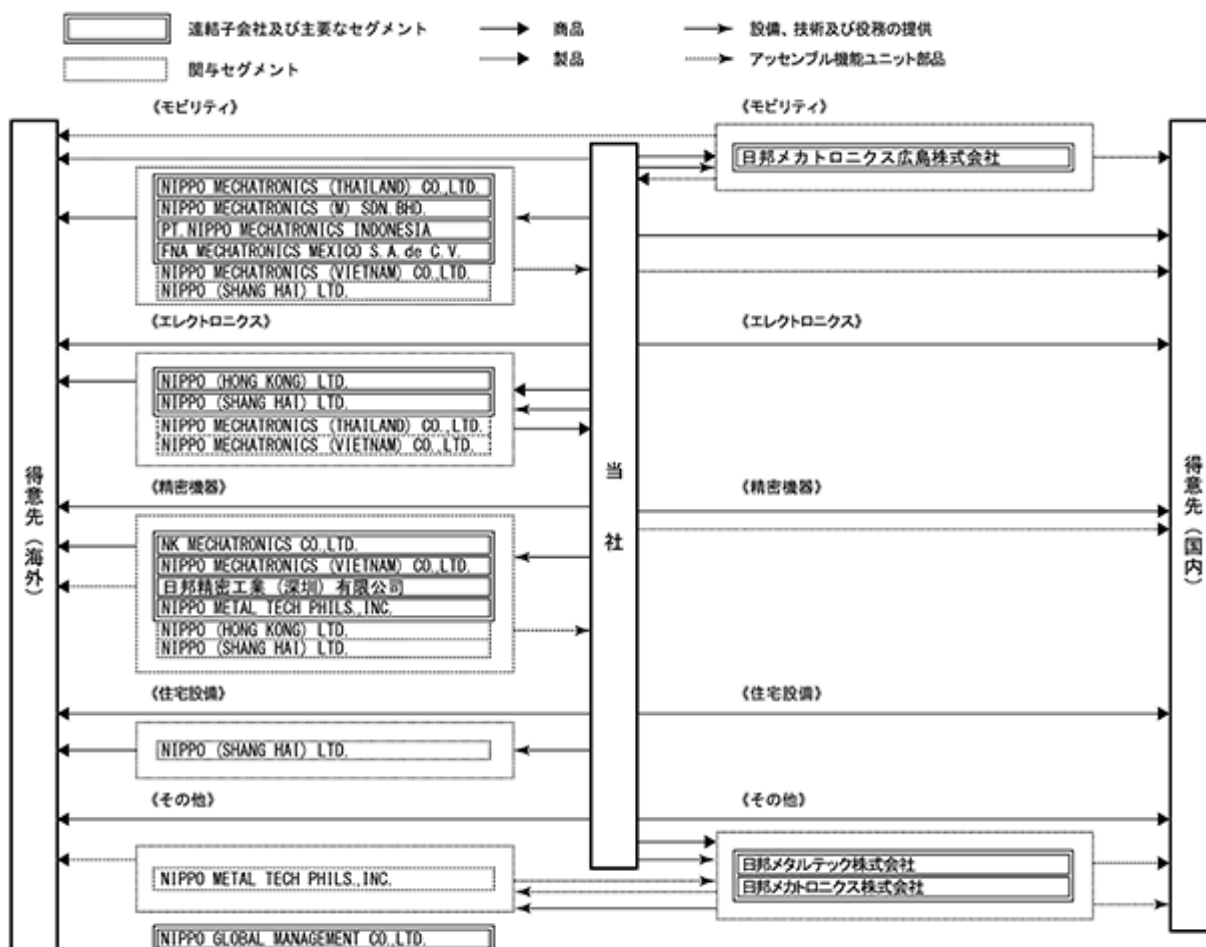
連結子会社及び主要なセグメント
関与セグメント
商品
製品
設備、技術及び役務の提供
アッセンブル機能ユニット部品

《モビリティ》
《モビリティ》
日邦メカトロニクス広島株式会社
NIPPO MECHATRONICS (THAILAND) CO.,LTD.
NIPPO MECHATRONICS (M) SDN.BHD.
PT.NIPPO MECHATRONICS INDONESIA
FNA MECHATRONICS MEXICO S.A.de C.V.
NIPPO MECHATRONICS (VIETNAM) CO.,LTD.
NIPPO (SHANG HAI) LTD.

《エレクトロニクス》
《エレクトロニクス》
NIPPO (HONG KONG) LTD.
NIPPO (SHANG HAI) LTD.
NIPPO MECHATRONICS (THAILAND) CO.,LTD.
NIPPO MECHATRONICS (VIETNAM) CO.,LTD.

得意先(海外)
当社
得意先(国内)

《精密機器》
《精密機器》
NK MECHATRONICS CO.,LTD.
NIPPO MECHATRONICS (VIETNAM) CO.,LTD.
日邦精密工業(深圳)有限公司
NIPPO METAL TECH PHILS.,INC.
NIPPO (HONG KONG) LTD.
NIPPO (SHANG HAI) LTD.

《住宅設備》
《住宅設備》
NIPPO (SHANG HAI) LTD.

《その他》
《その他》
日邦メタルテック株式会社
日邦メカトロニクス株式会社
NIPPO METAL TECH PHILS.,INC.
NIPPO GLOBAL MANAGEMENT CO.,LTD.